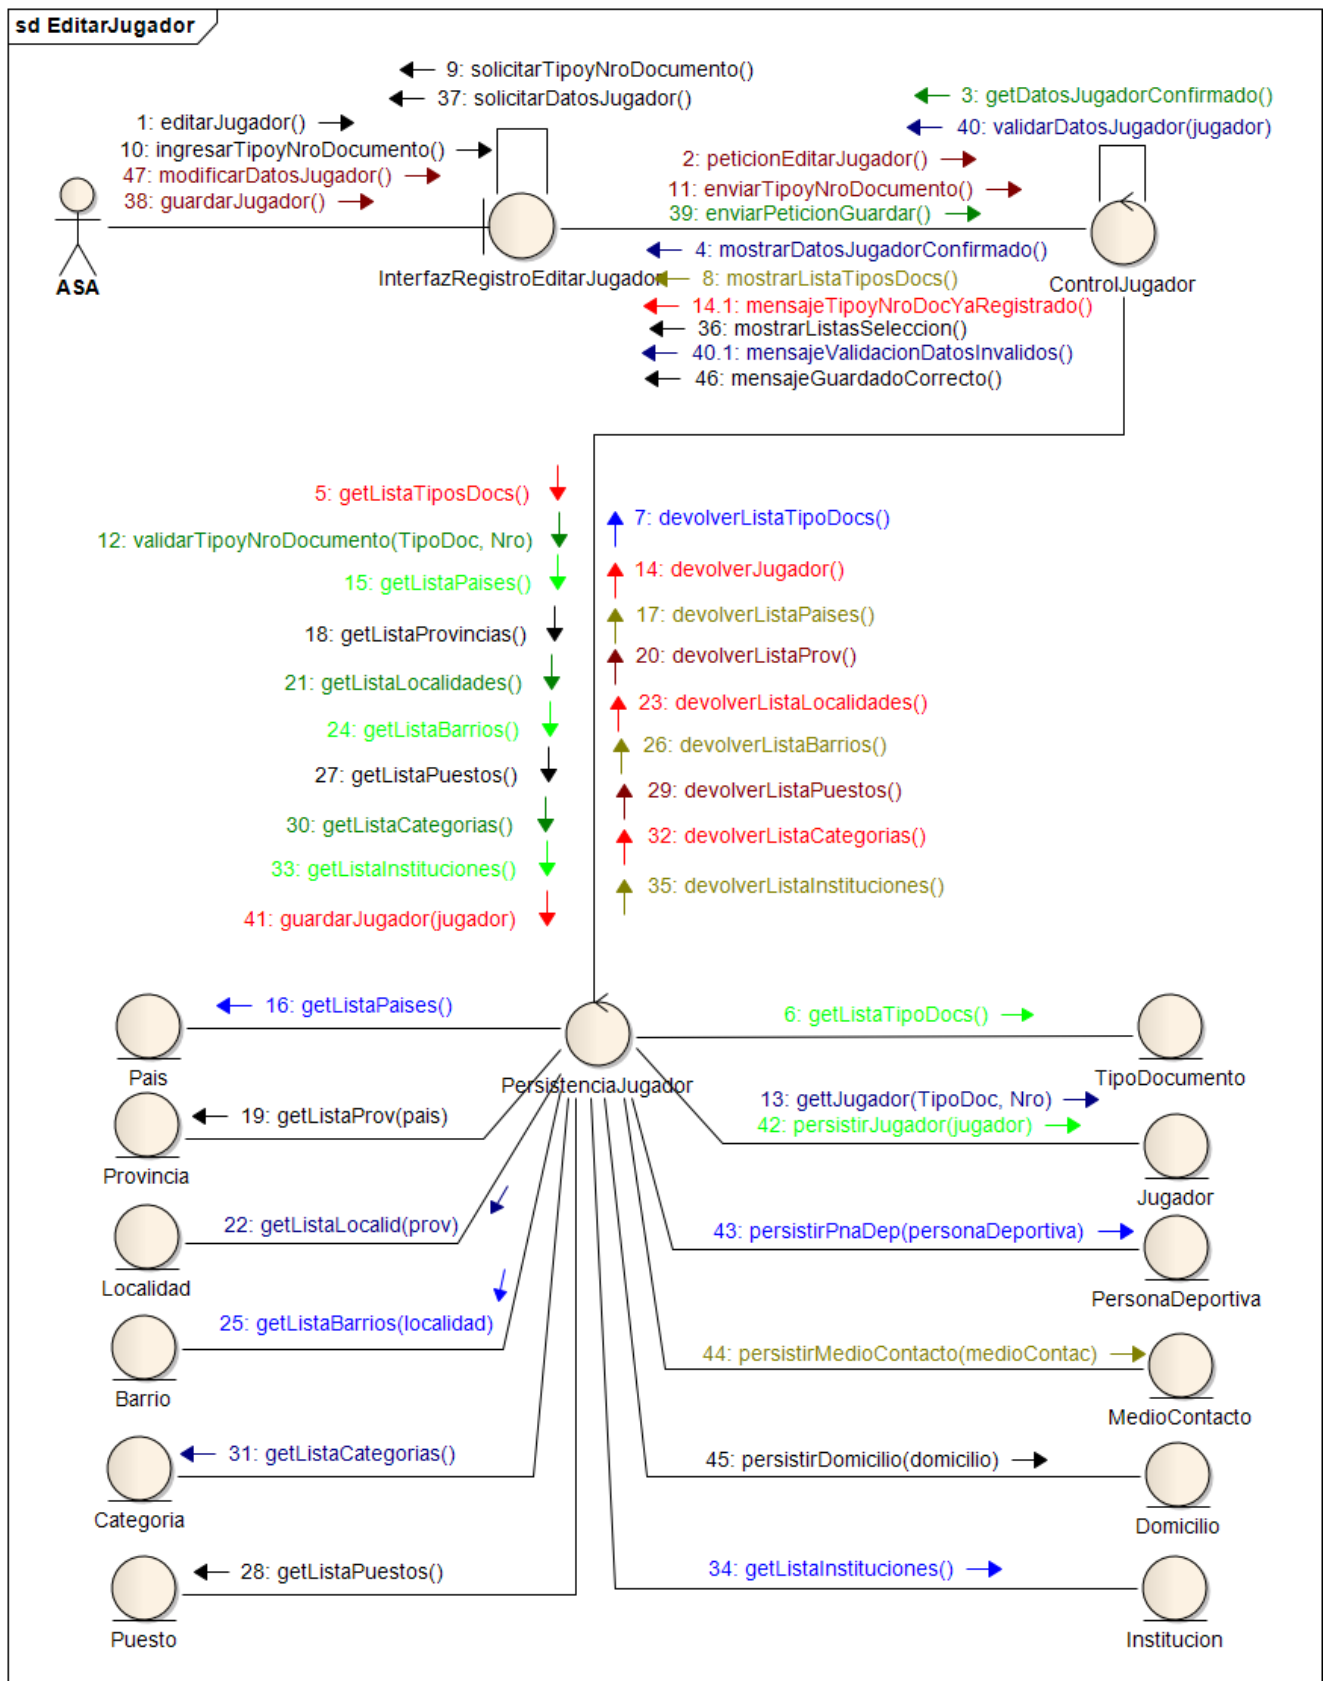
sd EditarJugador

9: solicitarTipoyNroDocumento()
37: solicitarDatosJugador()
1: editarJugador()
10: ingresarTipoyNroDocumento()
47: modificarDatosJugador()
38: guardarJugador()
3: getDatosJugadorConfirmado()
40: validarDatosJugador(jugador)
2: peticionEditarJugador()
11: enviarTipoyNroDocumento()
39: enviarPeticionGuardar()
ASA
InterfazRegistroEditarJugador
ControlJugador
4: mostrarDatosJugadorConfirmado()
8: mostrarListaTiposDocs()
14.1: mensajeTipoyNroDocYaRegistrado()
36: mostrarListasSeleccion()
40.1: mensajeValidacionDatosInvalidos()
46: mensajeGuardadoCorrecto()

5: getListaTiposDocs()
12: validarTipoyNroDocumento(TipoDoc, Nro)
15: getListaPaises()
18: getListaProvincias()
21: getListaLocalidades()
24: getListaBarrios()
27: getListaPuestos()
30: getListaCategorias()
33: getListaInstituciones()
41: guardarJugador(jugador)
7: devolverListaTipoDocs()
14: devolverJugador()
17: devolverListaPaises()
20: devolverListaProv()
23: devolverListaLocalidades()
26: devolverListaBarrios()
29: devolverListaPuestos()
32: devolverListaCategorias()
35: devolverListaInstituciones()

16: getListaPaises()
Pais
PersistenciaJugador
6: getListaTipoDocs()
TipoDocumento
19: getListaProv(pais)
Provincia
13: gettJugador(TipoDoc, Nro)
42: persistirJugador(jugador)
Jugador
22: getListaLocalid(prov)
Localidad
43: persistirPnaDep(personaDeportiva)
PersonaDeportiva
25: getListaBarrios(localidad)
Barrio
44: persistirMedioContacto(medioContac)
MedioContacto
31: getListaCategorias()
Categoria
45: persistirDomicilio(domicilio)
Domicilio
28: getListaPuestos()
Puesto
34: getListaInstituciones()
Institucion